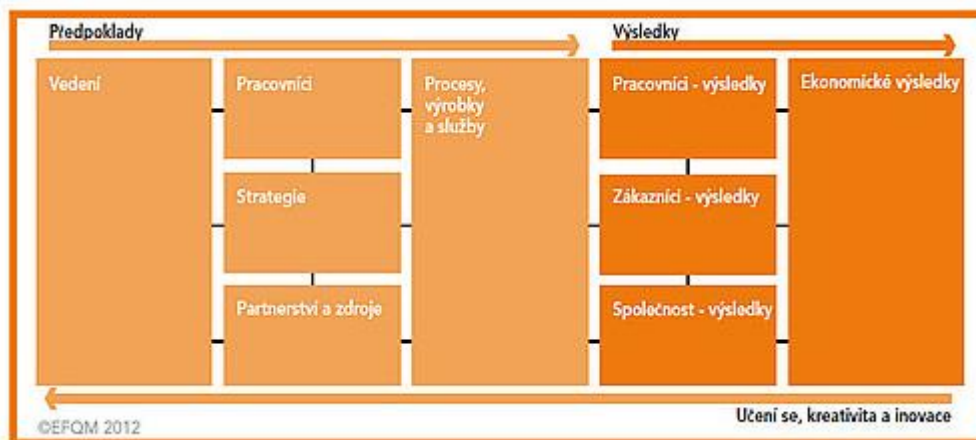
Předpoklady

Výsledky

Vedení

Pracovníci

Strategie

Partnerství a zdroje

Procesy, výrobky a služby

Pracovníci - výsledky

Zákazníci - výsledky

Společnost - výsledky

Ekonomické výsledky

Učení se, kreativita a inovace

©EFQM 2012